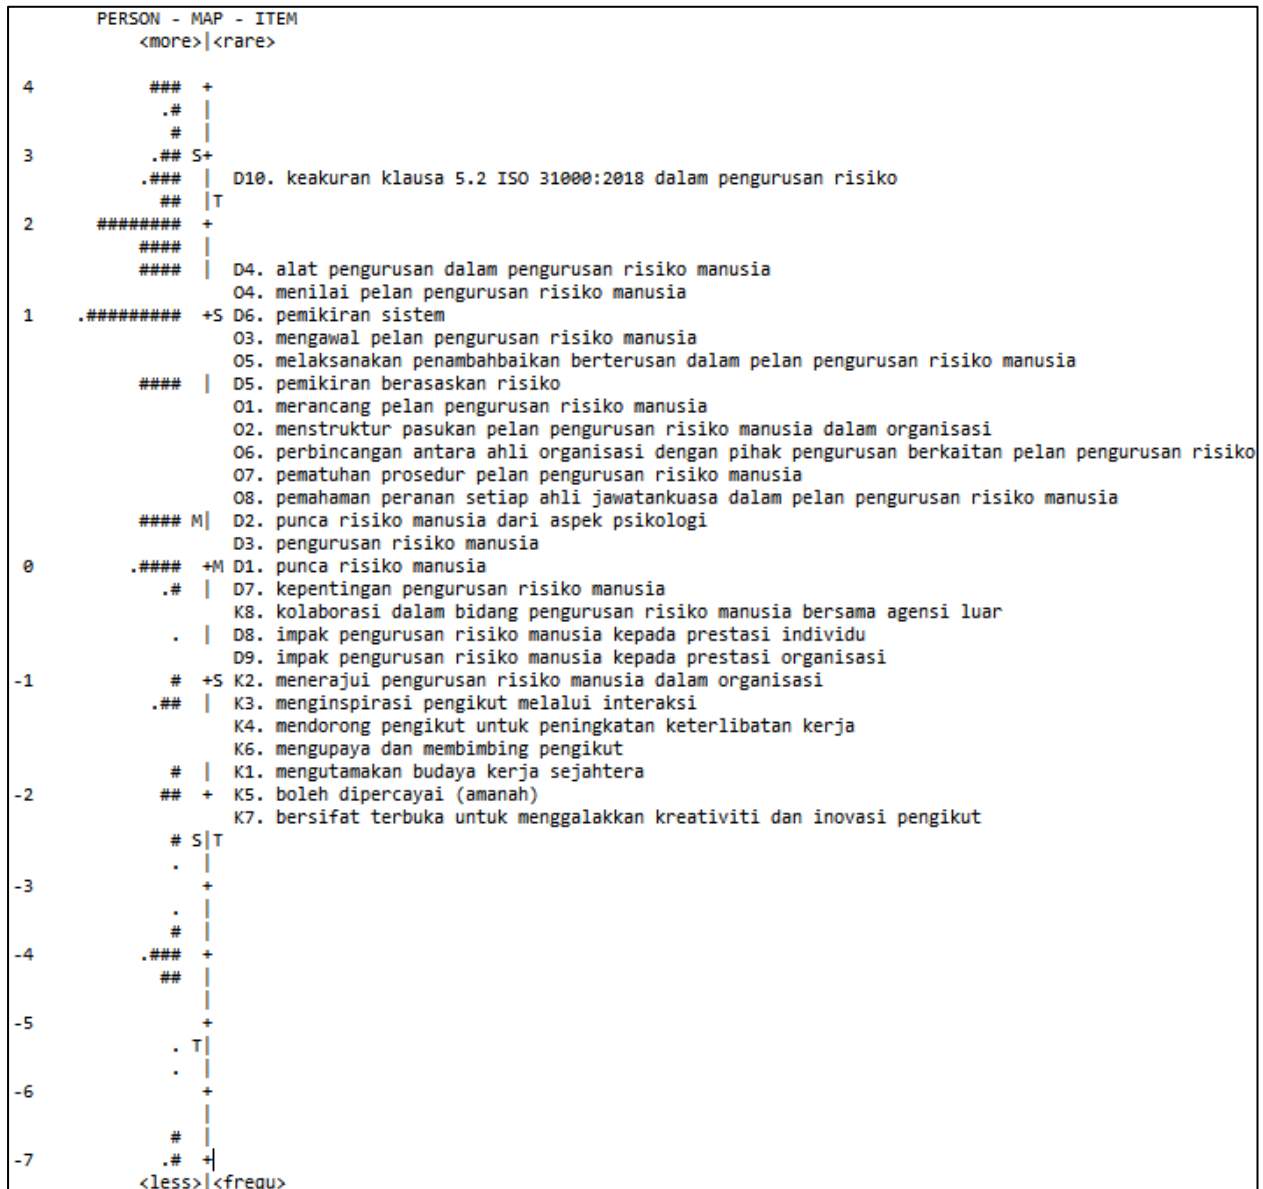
PERSON - MAP - ITEM
<more>|<rare>

4 ### +
.# |
# |
3 .## S+
.### | D10. keakuran klausa 5.2 ISO 31000:2018 dalam pengurusan risiko
## |T
2 ######## +
#### |
#### | D4. alat pengurusan dalam pengurusan risiko manusia
O4. menilai pelan pengurusan risiko manusia
1 .######### +S D6. pemikiran sistem
O3. mengawal pelan pengurusan risiko manusia
O5. melaksanakan penambahbaikan berterusan dalam pelan pengurusan risiko manusia
#### | D5. pemikiran berasaskan risiko
O1. merancang pelan pengurusan risiko manusia
O2. menstruktur pasukan pelan pengurusan risiko manusia dalam organisasi
O6. perbincangan antara ahli organisasi dengan pihak pengurusan berkaitan pelan pengurusan risiko
O7. pematuhan prosedur pelan pengurusan risiko manusia
O8. pemahaman peranan setiap ahli jawatankuasa dalam pelan pengurusan risiko manusia
#### M| D2. punca risiko manusia dari aspek psikologi
D3. pengurusan risiko manusia
0 .#### +M D1. punca risiko manusia
.# | D7. kepentingan pengurusan risiko manusia
K8. kolaborasi dalam bidang pengurusan risiko manusia bersama agensi luar
. | D8. impak pengurusan risiko manusia kepada prestasi individu
D9. impak pengurusan risiko manusia kepada prestasi organisasi
-1 # +S K2. menerajui pengurusan risiko manusia dalam organisasi
.## | K3. menginspirasi pengikut melalui interaksi
K4. mendorong pengikut untuk peningkatan keterlibatan kerja
K6. mengupaya dan membimbing pengikut
# | K1. mengutamakan budaya kerja sejahtera
-2 ## + K5. boleh dipercayai (amanah)
K7. bersifat terbuka untuk menggalakkan kreativiti dan inovasi pengikut
# S|T
. |
-3 +
. |
# |
-4 .### +
## |
|
-5 +
. T|
. |
-6 +
|
# |
-7 .# +
<less>|<frequ>